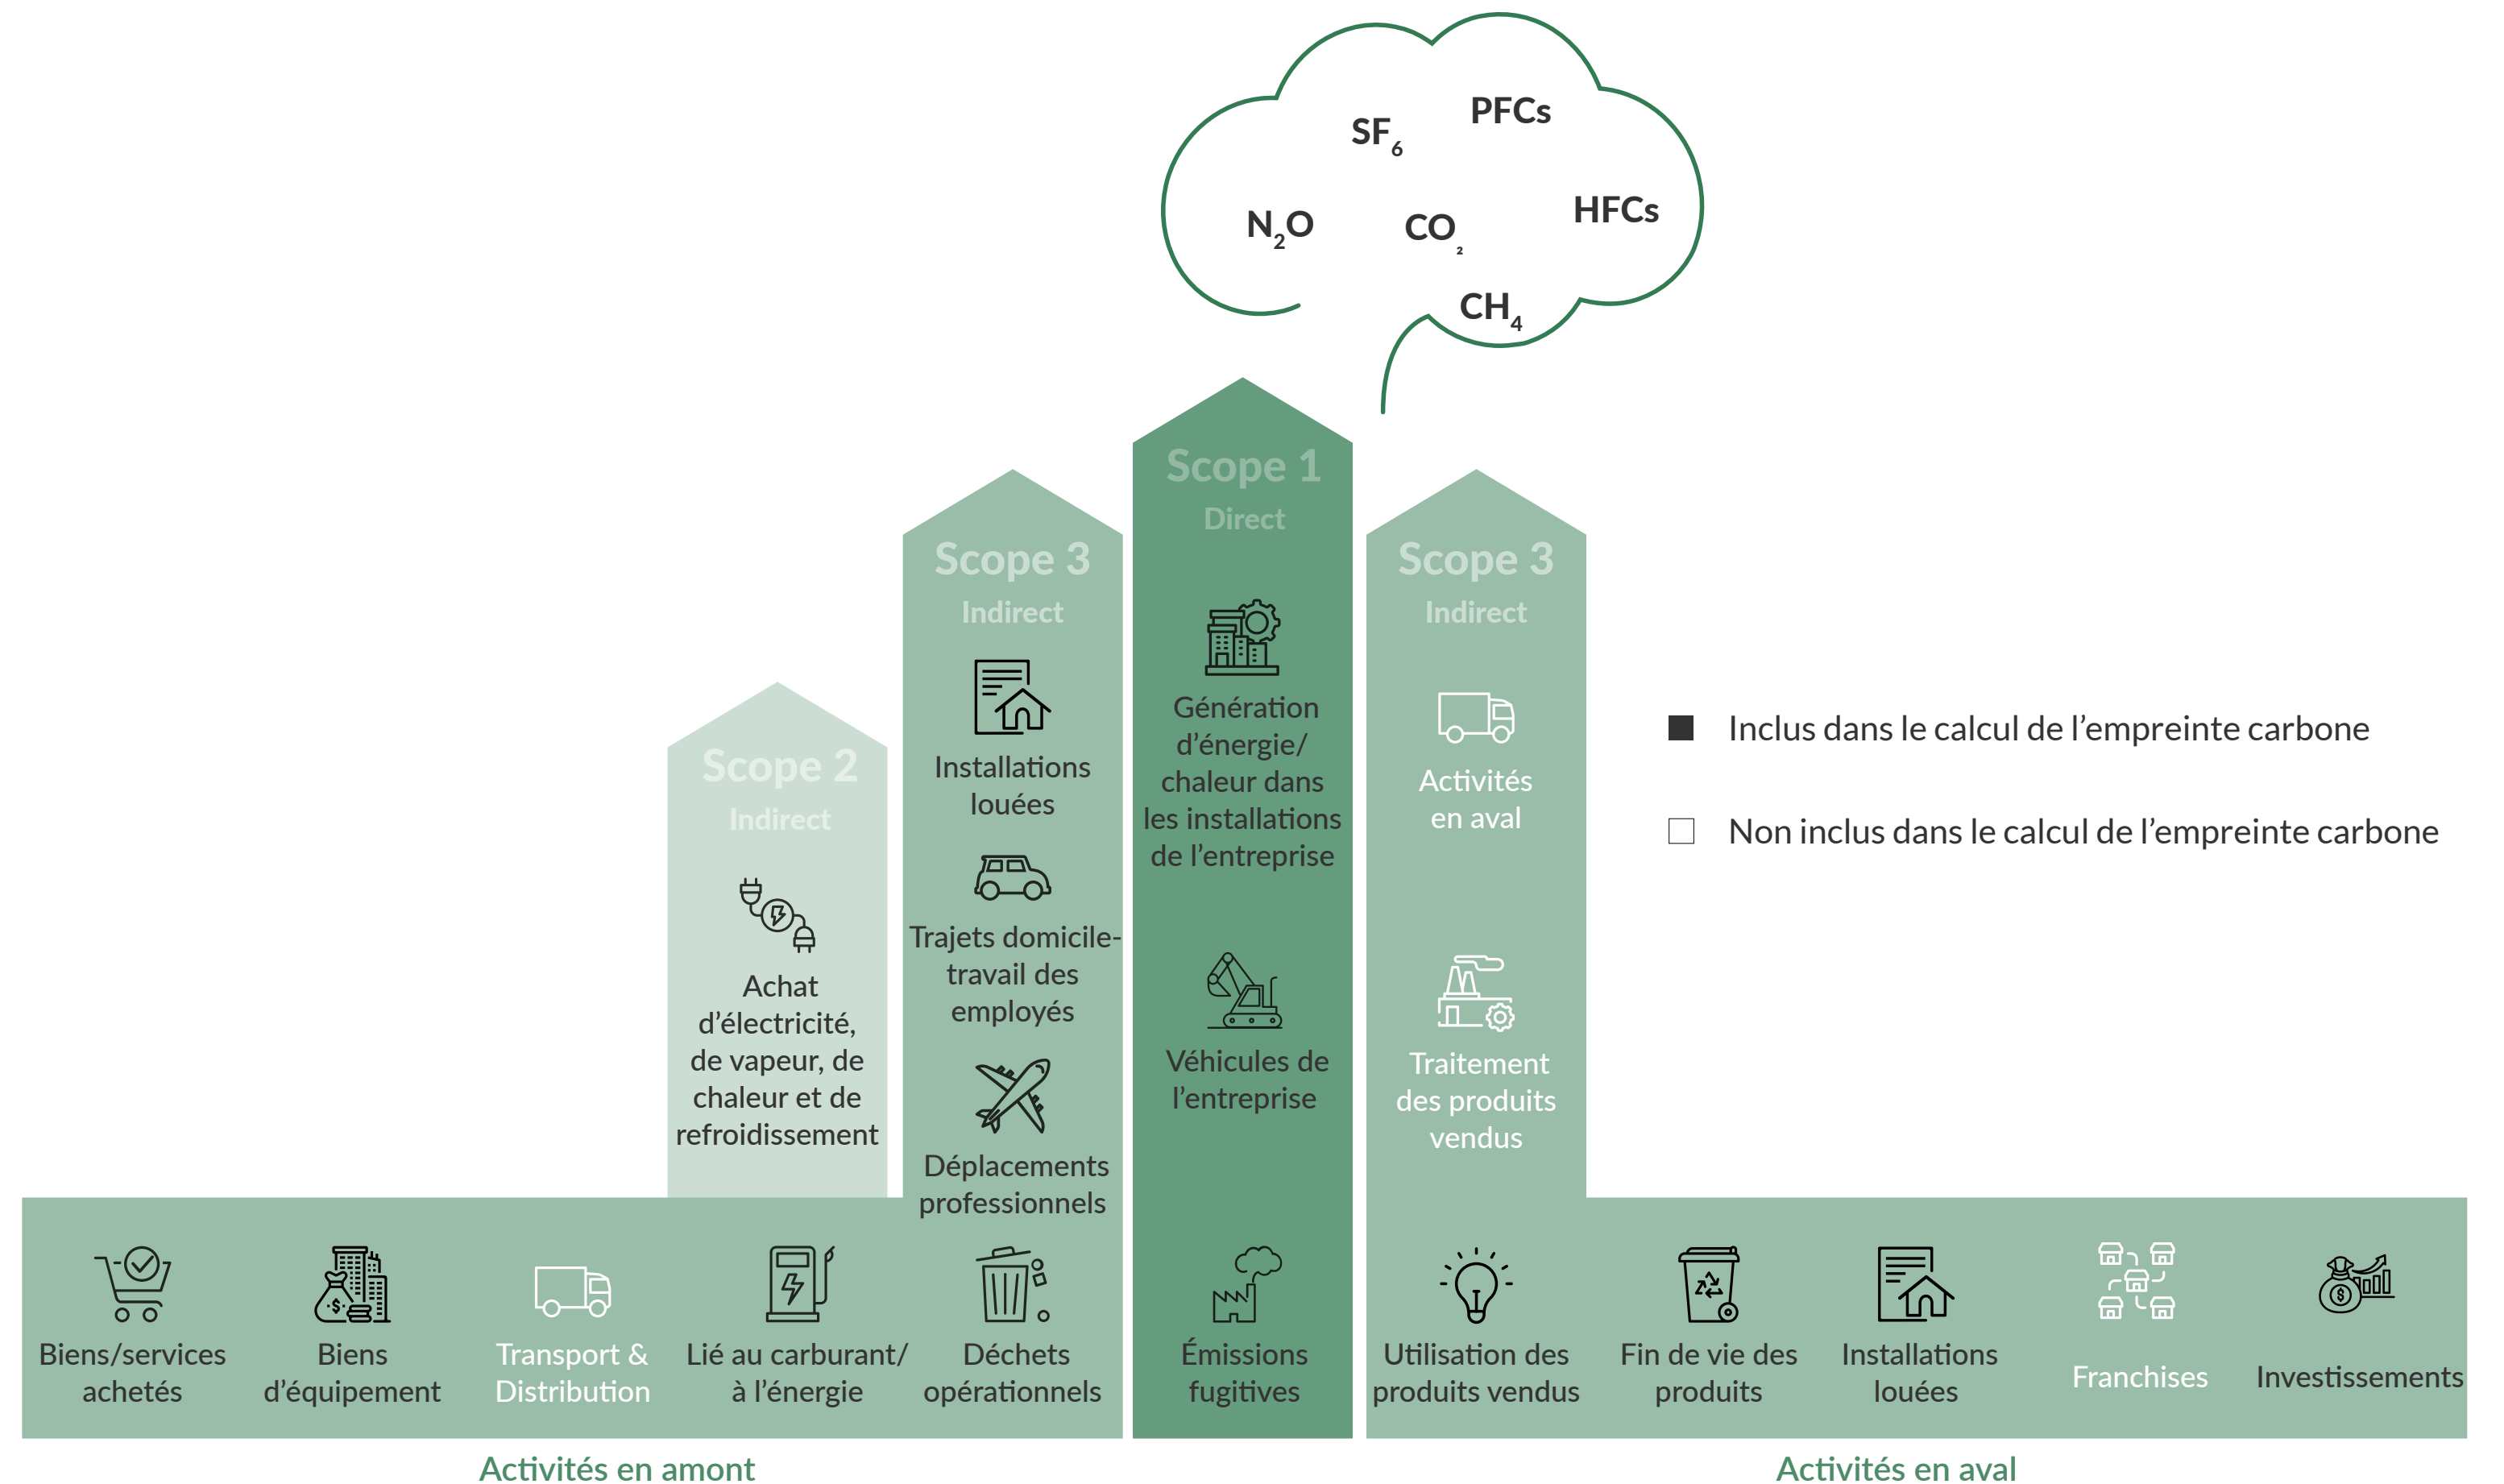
SF$_6$ PFCs

$N_2O$ CO$_2$ HFCs

$CH_4$

Scope 1
Direct

Génération d'énergie/ chaleur dans les installations de l'entreprise

Véhicules de l'entreprise

Émissions fugitives

Scope 2
Indirect

Achat d'électricité, de vapeur, de chaleur et de refroidissement

Scope 3
Indirect

Installations louées

Trajets domicile-travail des employés

Déplacements professionnels

Scope 3
Indirect

Activités en aval

Traitement des produits vendus

Inclus dans le calcul de l'empreinte carbone

Non inclus dans le calcul de l'empreinte carbone

Biens/services achetés

Biens d'équipement

Transport & Distribution

Lié au carburant/ à l'énergie

Déchets opérationnels

Utilisation des produits vendus

Fin de vie des produits

Installations louées

Franchises

Investissements

Activités en amont

Activités en aval